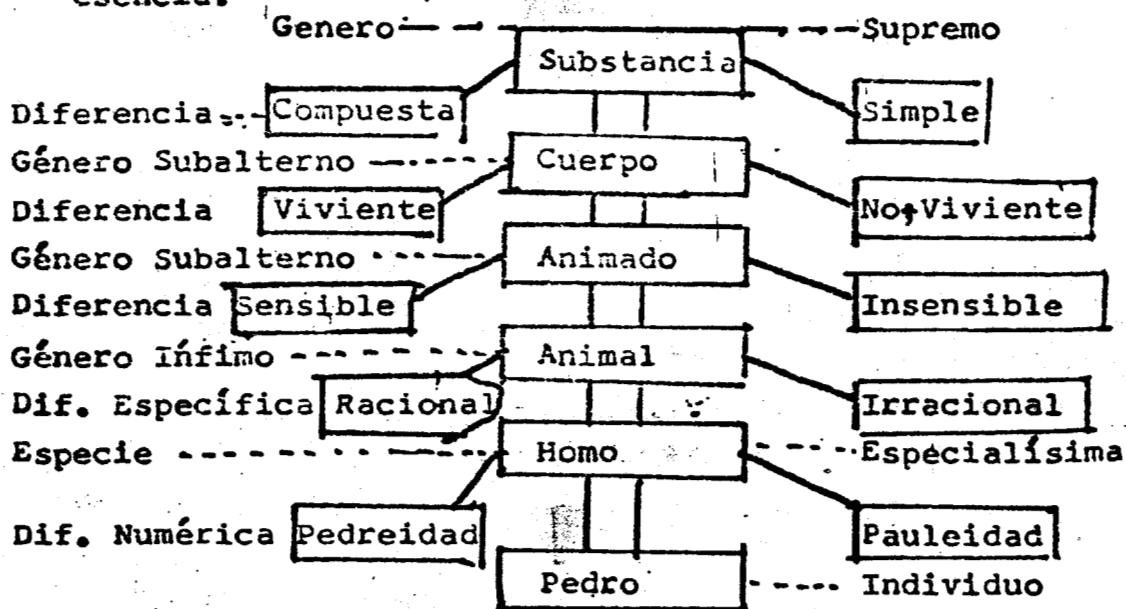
esencia.

Genero — Substancia — Supremo

Diferencia Compuesta Simple

Género Subalterno Cuerpo

Diferencia Viviente No Viviente

Género Subalterno Animado

Diferencia Sensible Insensible

Género Ínfimo Animal

Dif. Específica Racional Irracional

Especie Homo Especialísima

Dif. Numérica Pedreidad Pauleidad

Pedro Individuo